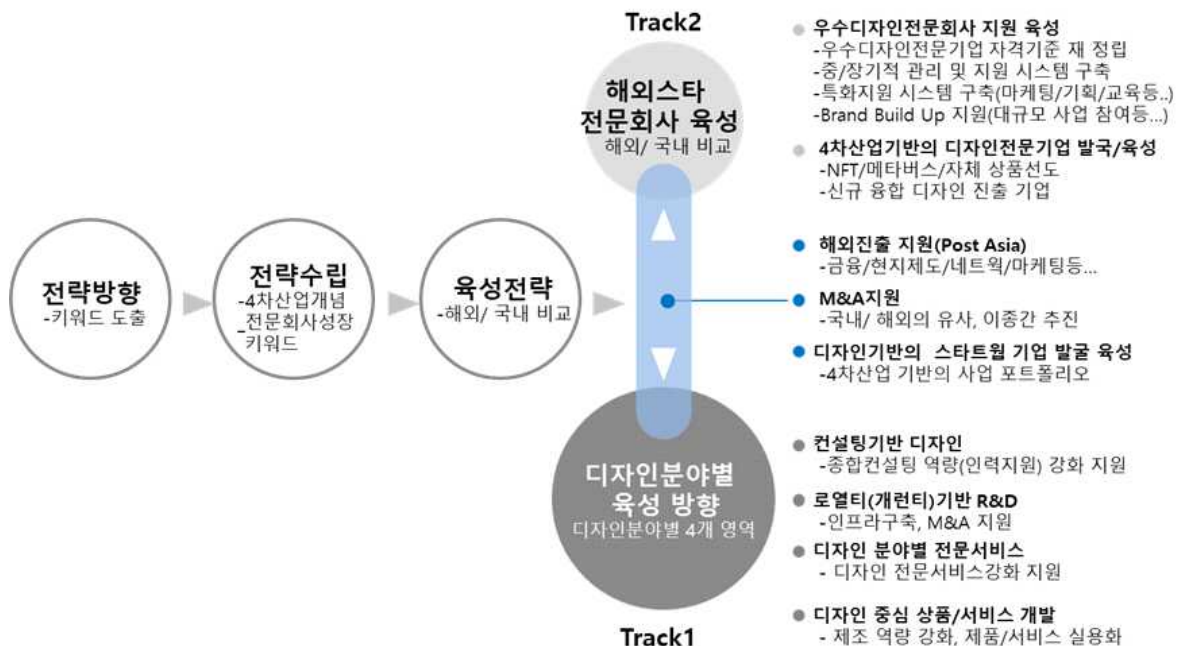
전략방향
-키워드 도출

전략수립
-4차산업개념
_전문회사성장 키워드

육성전략
-해외/ 국내 비교

Track2

해외스타 전문회사 육성
해외/ 국내 비교

● 우수디자인전문회사 지원 육성
-우수디자인전문기업 자격기준 재 정립
-중/장기적 관리 및 지원 시스템 구축
-특화지원 시스템 구축(마케팅/기획/교육등..)
-Brand Build Up 지원(대규모 사업 참여등...)

● 4차산업기반의 디자인전문기업 발국/육성
-NFT/메타버스/자체 상품선도
-신규 융합 디자인 진출 기업

● 해외진출 지원(Post Asia)
-금융/현지제도/네트웍/마케팅등...

● M&A지원
-국내/ 해외의 유사, 이종간 추진

● 디자인기반의 스타트웝 기업 발굴 육성
-4차산업 기반의 사업 포트폴리오

디자인분야별 육성 방향
디자인분야별 4개 영역

Track1

● 컨설팅기반 디자인
-종합컨설팅 역량(인력지원) 강화 지원

● 로열티(개런티)기반 R&D
-인프라구축, M&A 지원

● 디자인 분야별 전문서비스
- 디자인 전문서비스강화 지원

● 디자인 중심 상품/서비스 개발
- 제조 역량 강화, 제품/서비스 실용화